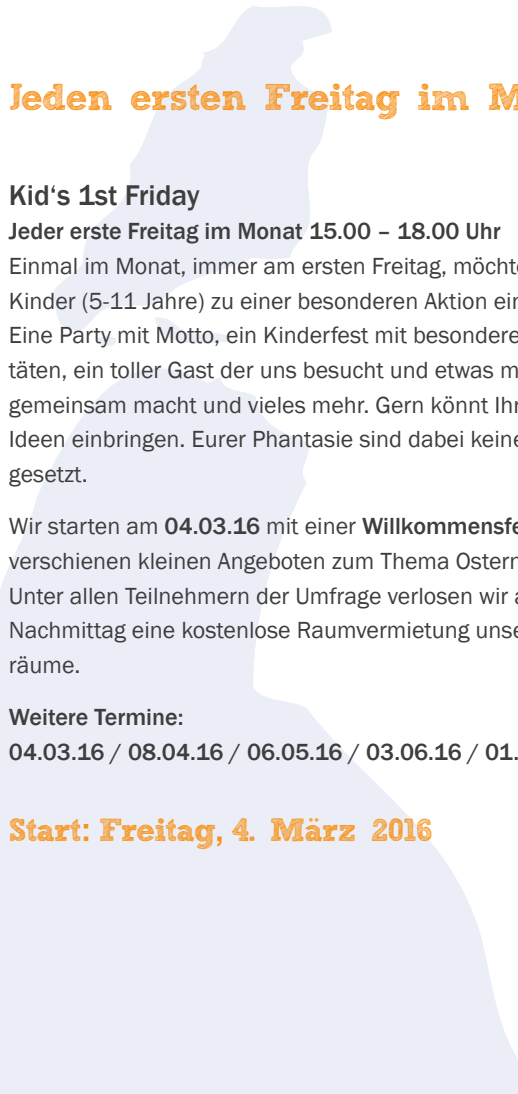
Jeden ersten Freitag im M

Kid‘s 1st Friday

Jeder erste Freitag im Monat 15.00 – 18.00 Uhr

Einmal im Monat, immer am ersten Freitag, möchte Kinder (5-11 Jahre) zu einer besonderen Aktion ein Eine Party mit Motto, ein Kinderfest mit besondere täten, ein toller Gast der uns besucht und etwas m gemeinsam macht und vieles mehr. Gern könnt Ihr Ideen einbringen. Eurer Phantasie sind dabei keine gesetzt.

Wir starten am 04.03.16 mit einer Willkommensfe verschienen kleinen Angeboten zum Thema Ostern Unter allen Teilnehmern der Umfrage verlosen wir a Nachmittag eine kostenlose Raumvermietung unse räume.

Weitere Termine:
04.03.16 / 08.04.16 / 06.05.16 / 03.06.16 / 01.

Start: Freitag, 4. März 2016